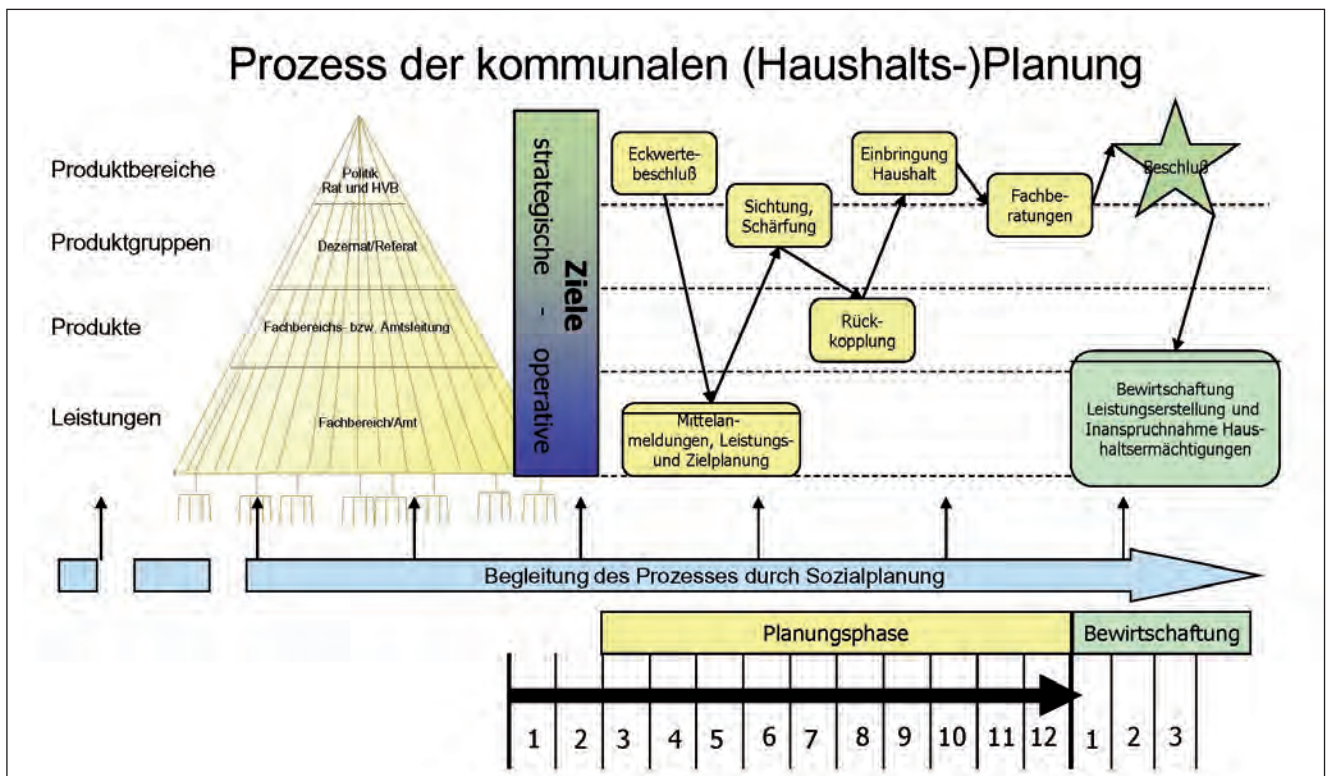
Prozess der kommunalen (Haushalts-)Planung

Produktbereiche
Produktgruppen
Produkte
Leistungen

Politik
Rat und HVB
Dezernat/Referat
Fachbereichs- bzw. Amtsleitung
Fachbereich/Amt

strategische - operative
Ziele

Eckwertebeschluß
Sichtung, Schärfung
Einbringung Haushalt
Fachberatungen
Beschluß
Rückkopplung
Mittelanmeldungen, Leistungs- und Zielplanung
Bewirtschaftung Leistungserstellung und Inanspruchnahme Haushaltsermächtigungen

Begleitung des Prozesses durch Sozialplanung

Planungsphase
Bewirtschaftung

1 2 3 4 5 6 7 8 9 10 11 12 1 2 3